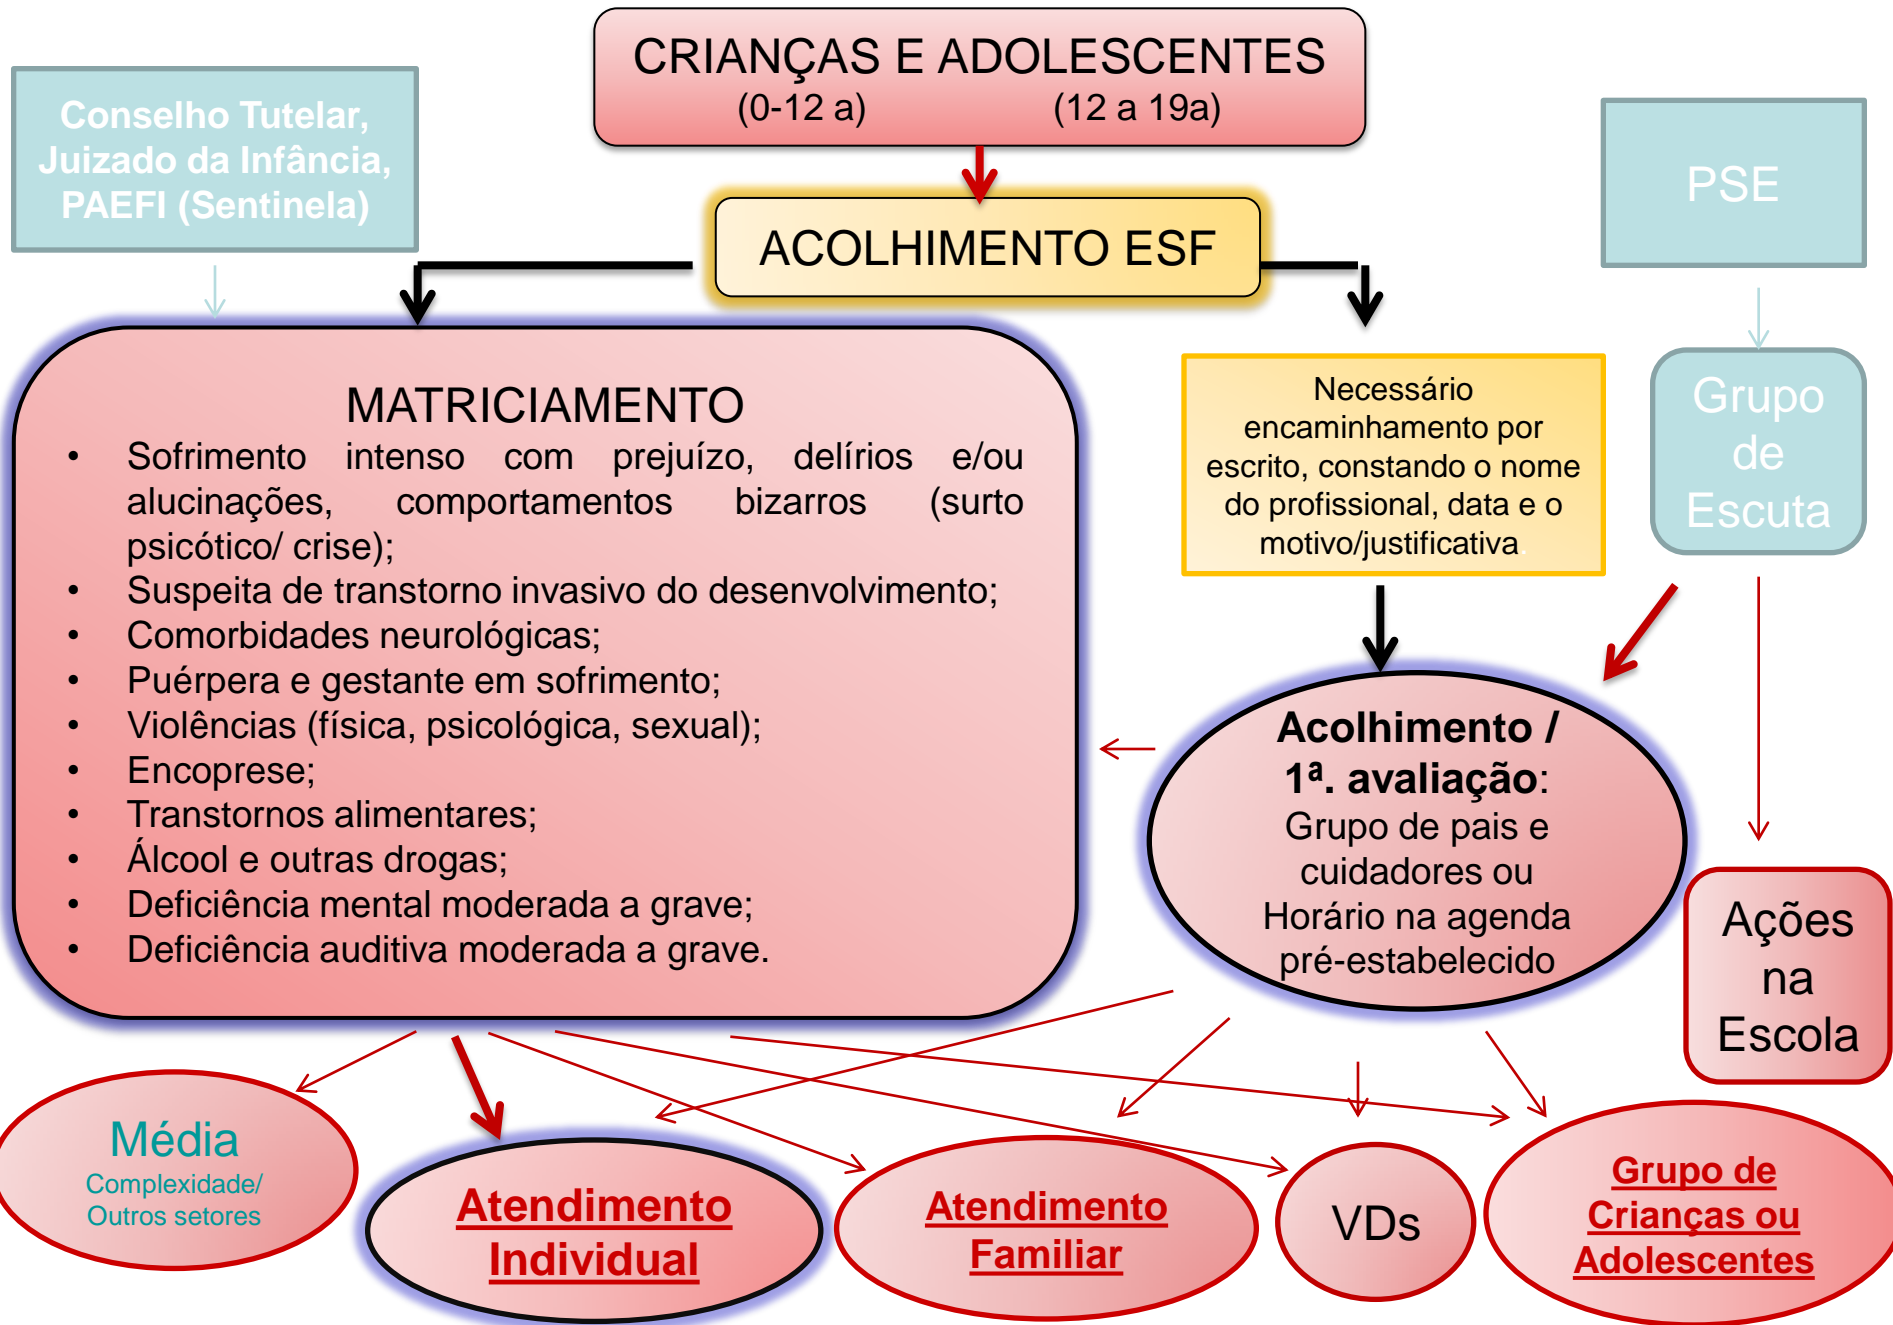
CRIANÇAS E ADOLESCENTES
(0-12 a) (12 a 19a)

Conselho Tutelar, Juizado da Infância, PAEFI (Sentinela)

PSE

ACOLHIMENTO ESF

MATRICIAMENTO
• Sofrimento intenso com prejuízo, delírios e/ou alucinações, comportamentos bizarros (surto psicótico/ crise);
• Suspeita de transtorno invasivo do desenvolvimento;
• Comorbidades neurológicas;
• Puérpera e gestante em sofrimento;
• Violências (física, psicológica, sexual);
• Encoprese;
• Transtornos alimentares;
• Álcool e outras drogas;
• Deficiência mental moderada a grave;
• Deficiência auditiva moderada a grave.

Necessário encaminhamento por escrito, constando o nome do profissional, data e o motivo/justificativa

Grupo de Escuta

Acolhimento / 1ª. avaliação: Grupo de pais e cuidadores ou Horário na agenda pré-estabelecido

Ações na Escola

Média
Complexidade/ Outros setores

Atendimento Individual

Atendimento Familiar

VDs

Grupo de Crianças ou Adolescentes